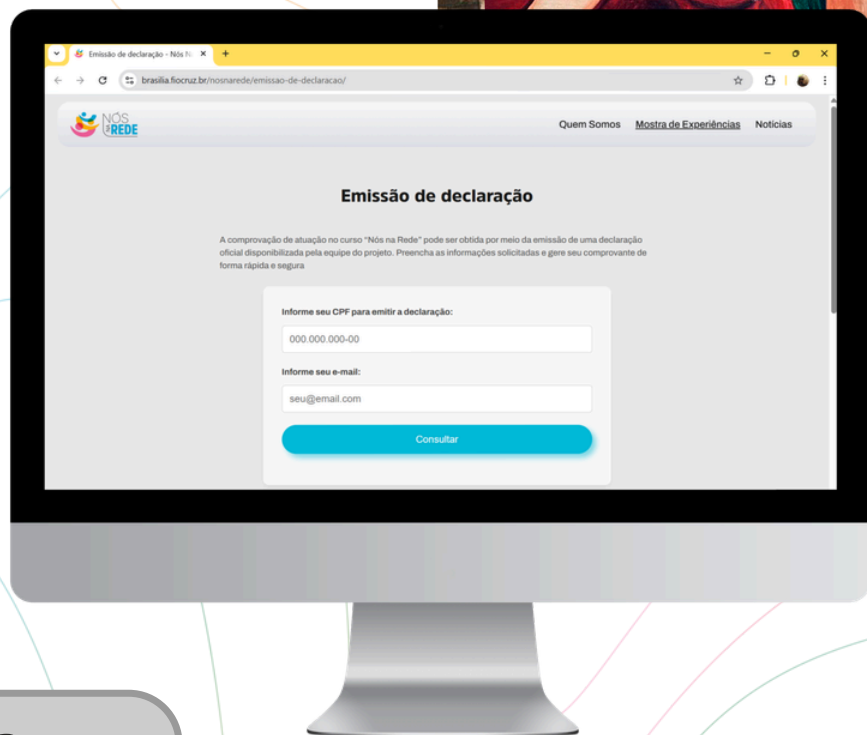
Emissão de declaração - Nós N ×
+
brasilia.fiocruz.br/nosnarede/emissao-de-declaracao/

NÓS NA REDE

Quem Somos
Mostra de Experiências
Notícias

Emissão de declaração

A comprovação de atuação no curso "Nós na Rede" pode ser obtida por meio da emissão de uma declaração oficial disponibilizada pela equipe do projeto. Preencha as informações solicitadas e gere seu comprovante de forma rápida e segura

Informe seu CPF para emitir a declaração:
000.000.000-00

Informe seu e-mail:
seu@email.com

Consultar